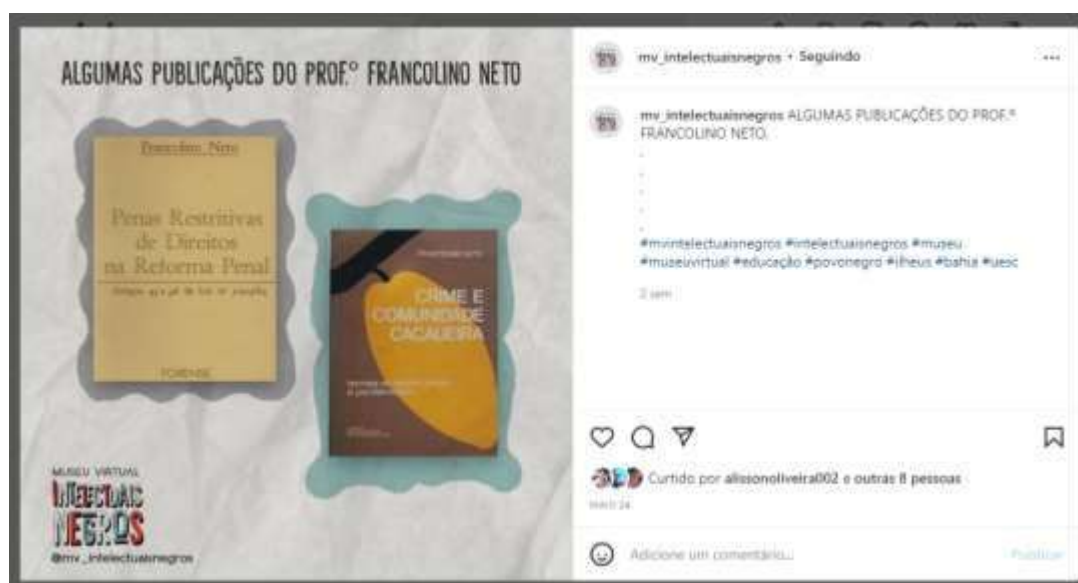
ALGUMAS PUBLICAÇÕES DO PROF.º FRANCOLINO NETO

Francolino Neto

Penas Restritivas de Direitos na Reforma Penal

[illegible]

FORENSE

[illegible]

CRIME E COMUNIDADE CACAUEIRA

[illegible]

MUSEU VIRTUAL
INTELECTUAIS NEGROS
@mv_intelectuaisnegros

mv_intelectuaisnegros • Seguindo

mv_intelectuaisnegros ALGUMAS PUBLICAÇÕES DO PROF.º FRANCOLINO NETO.
.
.
.
.
.
#mvintelectuaisnegros #intelectuaisnegros #museu #museuvirtual #educação #povonegro #ilheus #bahia #uesc

2 sem

Curtido por alissonoliveira002 e outras 8 pessoas

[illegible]

Adicione um comentário...

Publicar